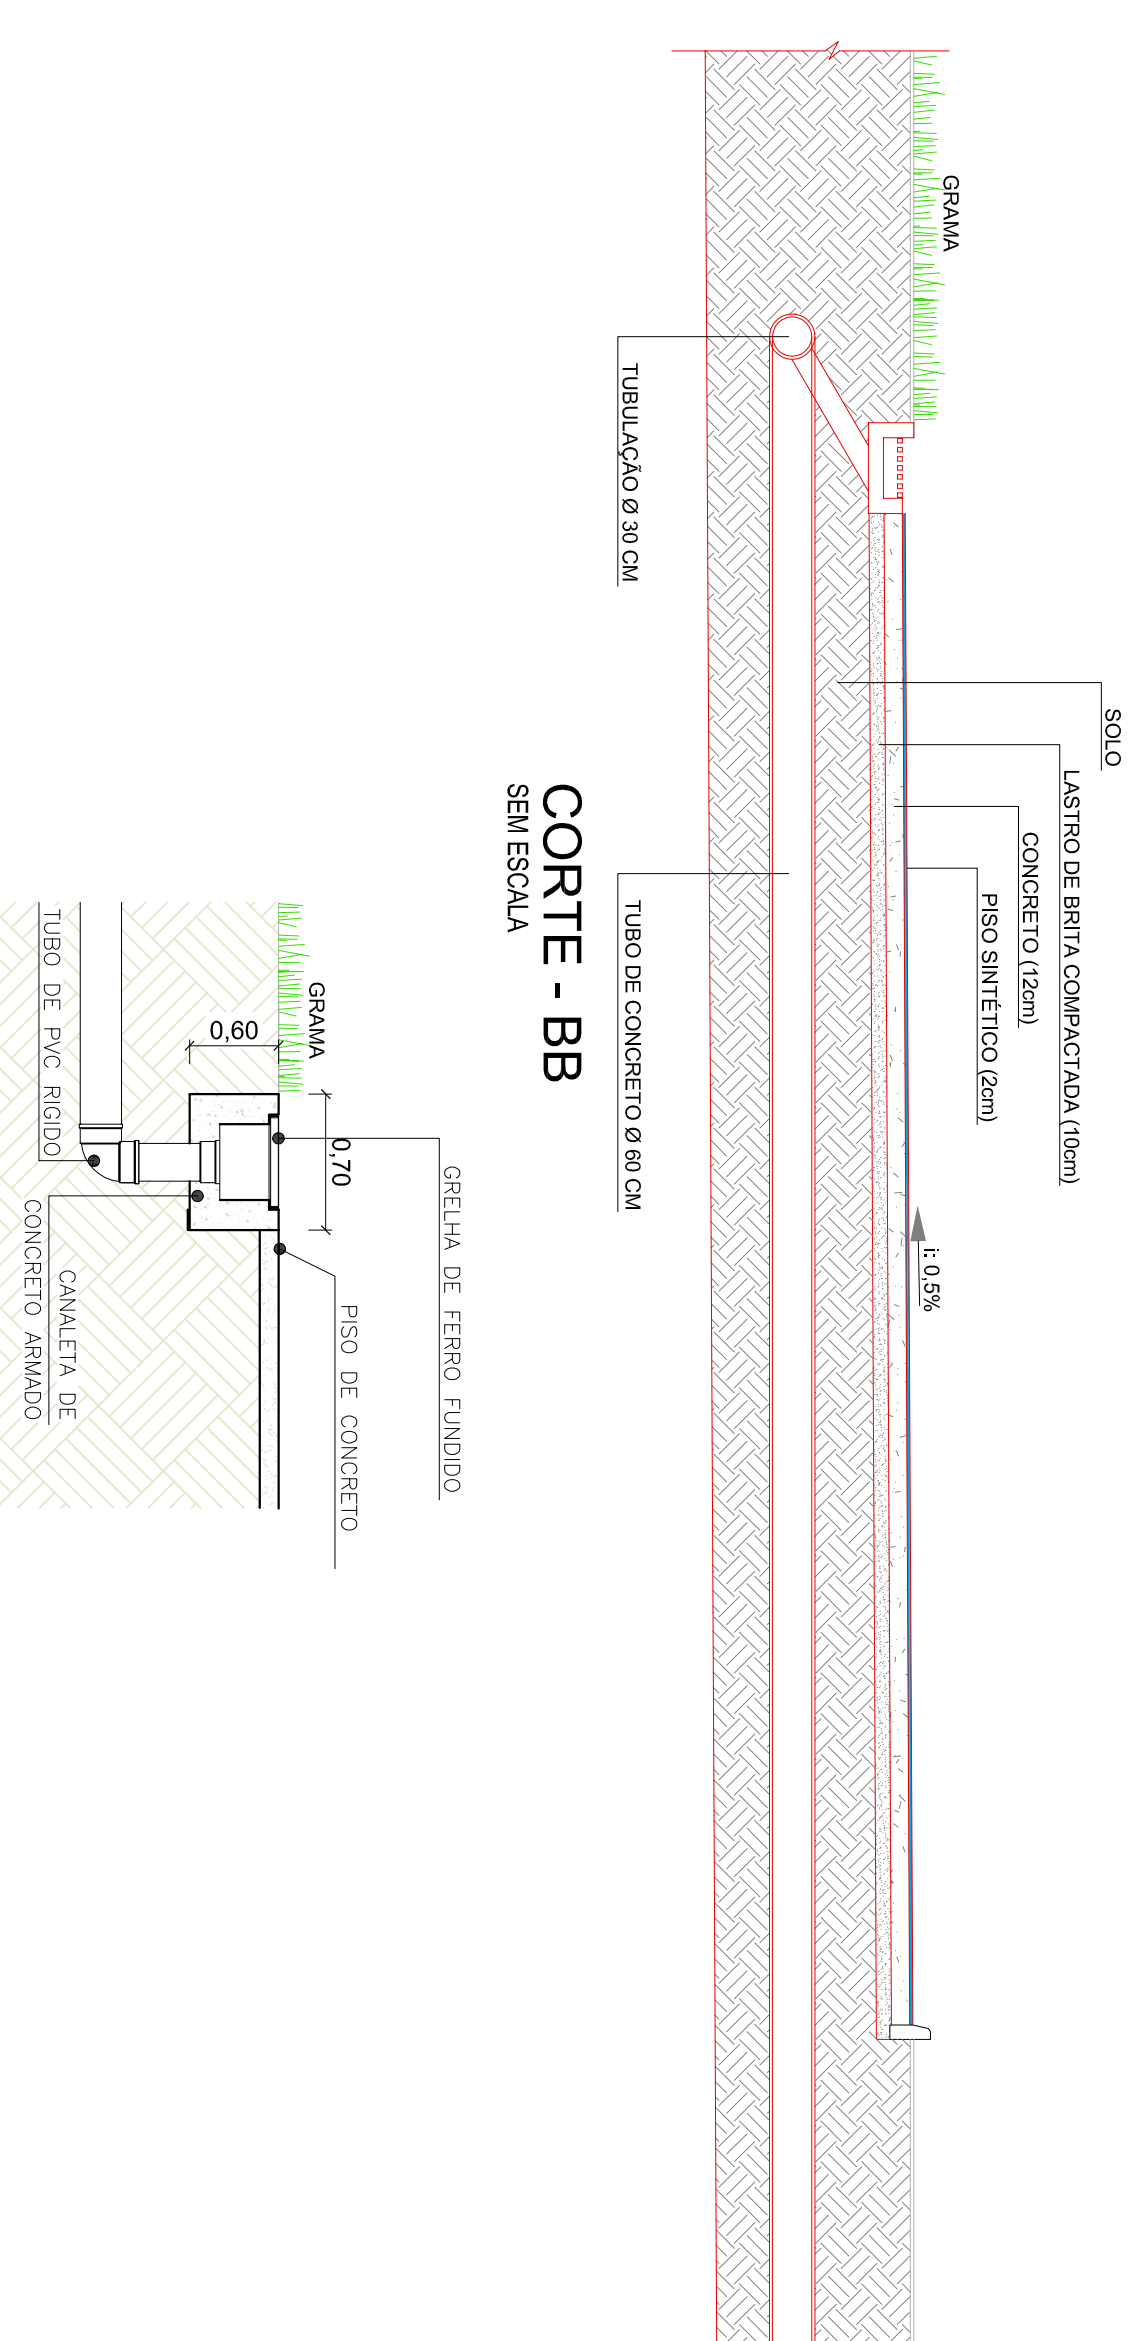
GRAMA

TUBULAÇÃO Ø 30 CM

SOLO

LASTRO DE BRITA COMPACTADA (10cm)

CONCRETO (12cm)

PISO SINTÉTICO (2cm)

CORTE - BB
SEM ESCALA

TUBO DE CONCRETO Ø 60 CM

i: 0,5%

TUBO DE PVC RIGIDO

GRAMA

0,60

0,70

GRELHA DE FERRO FUNDIDO

PISO DE CONCRETO

CANALETA DE CONCRETO ARMADO